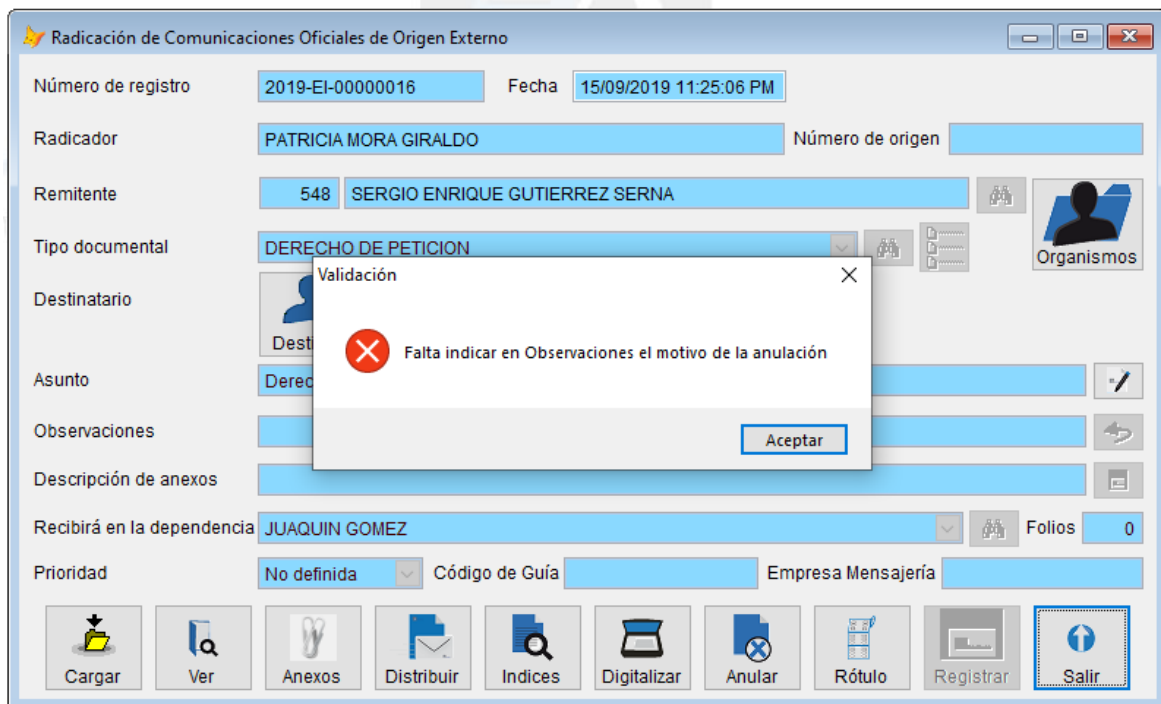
Radicación de Comunicaciones Oficiales de Origen Externo

Número de registro 2019-EI-00000016 Fecha 15/09/2019 11:25:06 PM

Radicador PATRICIA MORA GIRALDO Número de origen

Remitente 548 SERGIO ENRIQUE GUTIERREZ SERNA

Organismos

Tipo documental DERECHO DE PETICION

Destinatario

Dest

Asunto Derec

Observaciones

Descripción de anexos

Recibirá en la dependencia JUAQUIN GOMEZ Folios 0

Prioridad No definida Código de Guía Empresa Mensajería

Validación

Falta indicar en Observaciones el motivo de la anulación

Aceptar

Cargar Ver Anexos Distribuir Indices Digitalizar Anular Rótulo Registrar Salir